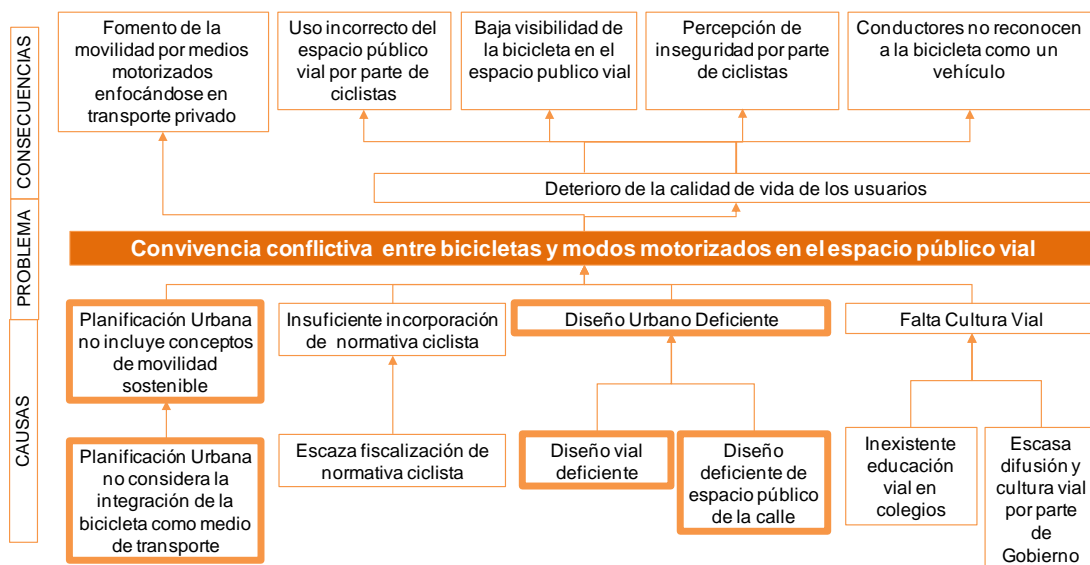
CONSECUENCIAS

Fomento de la movilidad por medios motorizados enfocándose en transporte privado

Uso incorrecto del espacio público vial por parte de ciclistas

Baja visibilidad de la bicicleta en el espacio publico vial

Percepción de inseguridad por parte de ciclistas

Conductores no reconocen a la bicicleta como un vehículo

Deterioro de la calidad de vida de los usuarios

PROBLEMA

Convivencia conflictiva entre bicicletas y modos motorizados en el espacio público vial

CAUSAS

Planificación Urbana no incluye conceptos de movilidad sostenible

Insuficiente incorporación de normativa ciclista

Diseño Urbano Deficiente

Falta Cultura Vial

Planificación Urbana no considera la integración de la bicicleta como medio de transporte

Escaza fiscalización de normativa ciclista

Diseño vial deficiente

Diseño deficiente de espacio público de la calle

Inexistente educación vial en colegios

Escasa difusión y cultura vial por parte de Gobierno